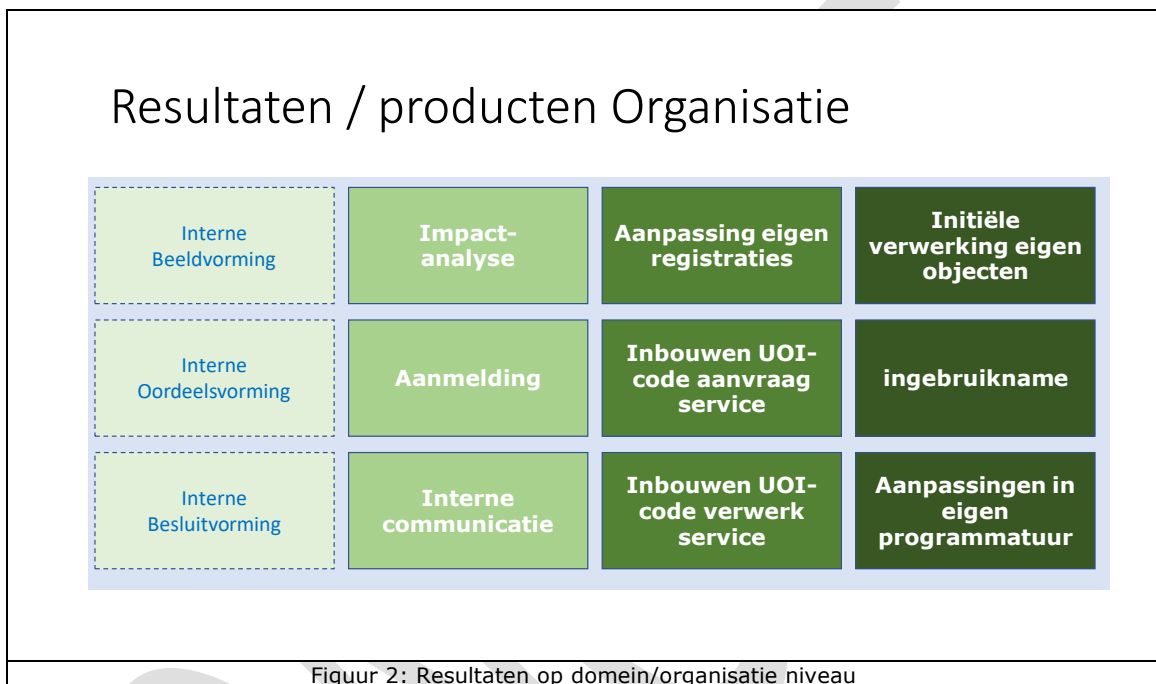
Resultaten / producten Organisatie

| | | | |
|---|---|---|---|
| Interne Beeldvorming | Impact-analyse | Aanpassing eigen registraties | Initiële verwerking eigen objecten |
| Interne Oordeelsvorming | Aanmelding | Inbouwen UOI-code aanvraag service | ingebruikname |
| Interne Besluitvorming | Interne communicatie | Inbouwen UOI-code verwerk service | Aanpassingen in eigen programmatuur |

Figuur 2: Resultaten op domein/organisatie niveau